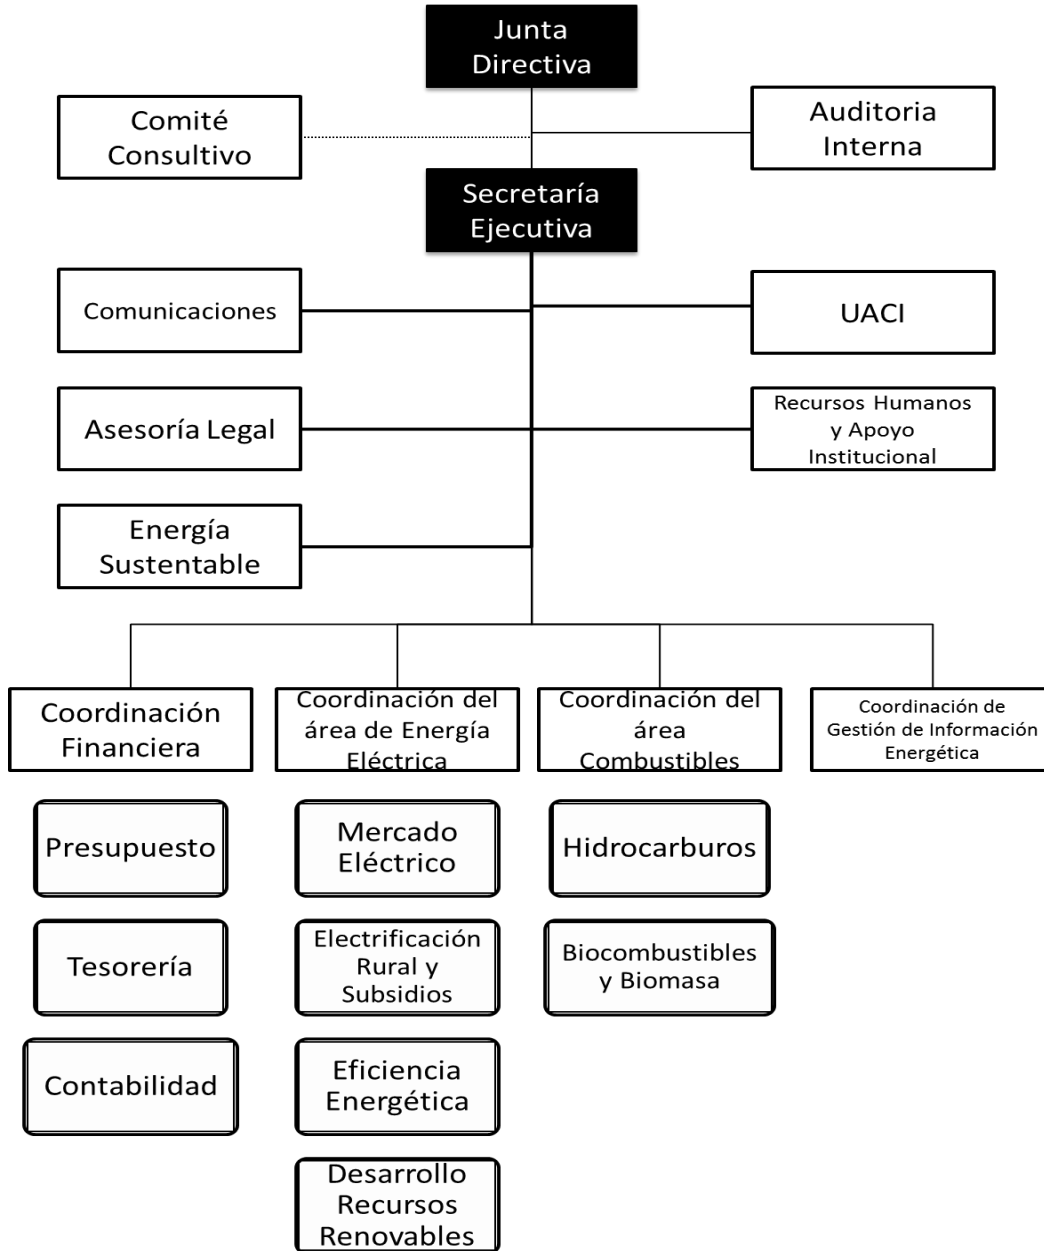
Junta Directiva

Comité Consultivo

Auditoria Interna

Secretaría Ejecutiva

Comunicaciones

UACI

Asesoría Legal

Recursos Humanos y Apoyo Institucional

Energía Sustentable

Coordinación Financiera

Coordinación del área de Energía Eléctrica

Coordinación del área Combustibles

Coordinación de Gestión de Información Energética

Presupuesto

Tesorería

Contabilidad

Mercado Eléctrico

Electrificación Rural y Subsidios

Eficiencia Energética

Desarrollo Recursos Renovables

Hidrocarburos

Biocombustibles y Biomasa